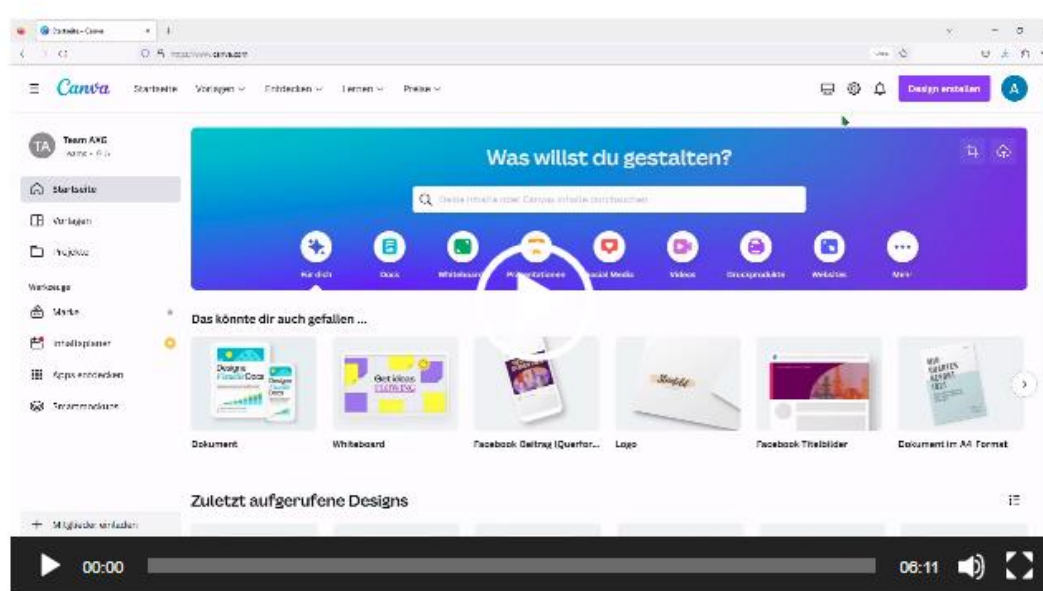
Startseite – Canva

https://www.canva.com

Canva Startseite Vorlagen Entdecken Lernen Preise

Design erstellen A

TA Team AXG

Startseite

Vorlagen

Projekte

Werkzeuge

Marke

Inhaltsplaner

Apps entdecken

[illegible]

Was willst du gestalten?

Deine Inhalte oder Canvas Inhalte durchsuchen

Für dich Docs Whiteboards Präsentationen Social Media Videos Druckprodukte Websites Mehr

Das könnte dir auch gefallen ...

Designs Docs

Get ideas flowing

Dokument

Whiteboard

Facebook-Beitrag (Querfor...

Logo

Facebook-Titelbilder

Dokument im A4-Format

Zuletzt aufgerufene Designs

+ Mitglieder einladen

00:00

06:11